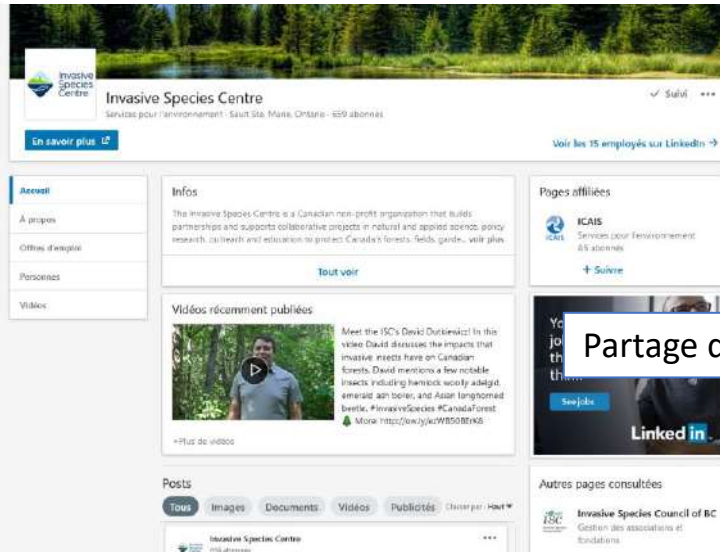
Invasive Species Centre

Invasive Species Centre
Services pour l'environnement · Sault Ste. Marie, Ontario · 659 abonnés

✓ Suivi ···

En savoir plus

Voir les 15 employés sur LinkedIn →

Accueil
À propos
Offres d'emploi
Personnes
Vidéos

Infos
The Invasive Species Centre is a Canadian non-profit organization that builds partnerships and supports collaborative projects in natural and applied science, policy, research, outreach and education to protect Canada's forests, fields, garde... voir plus

Tout voir

Vidéos récemment publiées
Meet the ISC's David Dutkiewicz! In this video David discusses the impacts that invasive insects have on Canadian forests. David mentions a few notable insects including hemlock woolly adelgid, emerald ash borer, and Asian longhorned beetle. #InvasiveSpecies #CanadaForest More: https://ow.ly/ezWB50BErK8

+Plus de vidéos

Posts
Tous Images Documents Vidéos Publicités Classer par : Haut

Invasive Species Centre
659 abonnés

···

Pages affiliées
ICAIS
Services pour l'environnement
85 abonnés
+ Suivre

Yo
jo
th
th

Partage c

See jobs

LinkedIn

Autres pages consultées
Invasive Species Council of BC
Gestion des associations et fondations